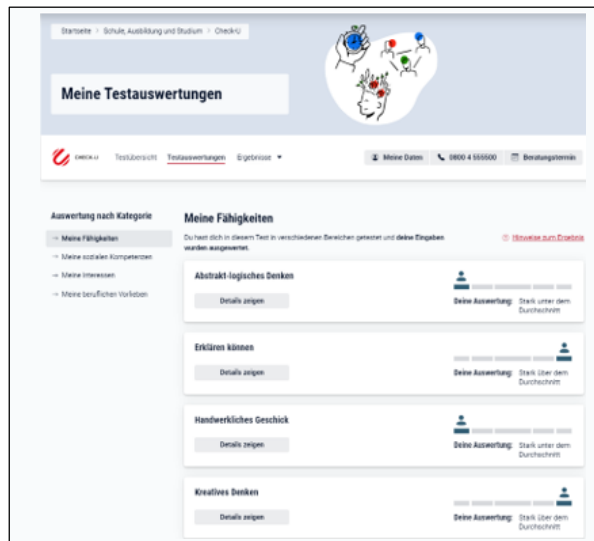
Startseite > Schule, Ausbildung und Studium > Check-U

Meine Testauswertungen

CHECK-U Testübersicht Testauswertungen Ergebnisse ▾

Meine Daten 0800 4 555500 Beratungstermin

Auswertung nach Kategorie

→ Meine Fähigkeiten
→ Meine sozialen Kompetenzen
→ Meine Interessen
→ Meine beruflichen Vorlieben

Meine Fähigkeiten

Du hast dich in diesem Test in verschiedenen Bereichen getestet und deine Eingaben wurden ausgewertet.

Hinweise zum Ergebnis

Abstrakt-logisches Denken

Details zeigen

Deine Auswertung: Stark unter dem Durchschnitt

Erklären können

Details zeigen

Deine Auswertung: Stark über dem Durchschnitt

Handwerkliches Geschick

Details zeigen

Deine Auswertung: Stark unter dem Durchschnitt

Kreatives Denken

Details zeigen

Deine Auswertung: Stark über dem Durchschnitt